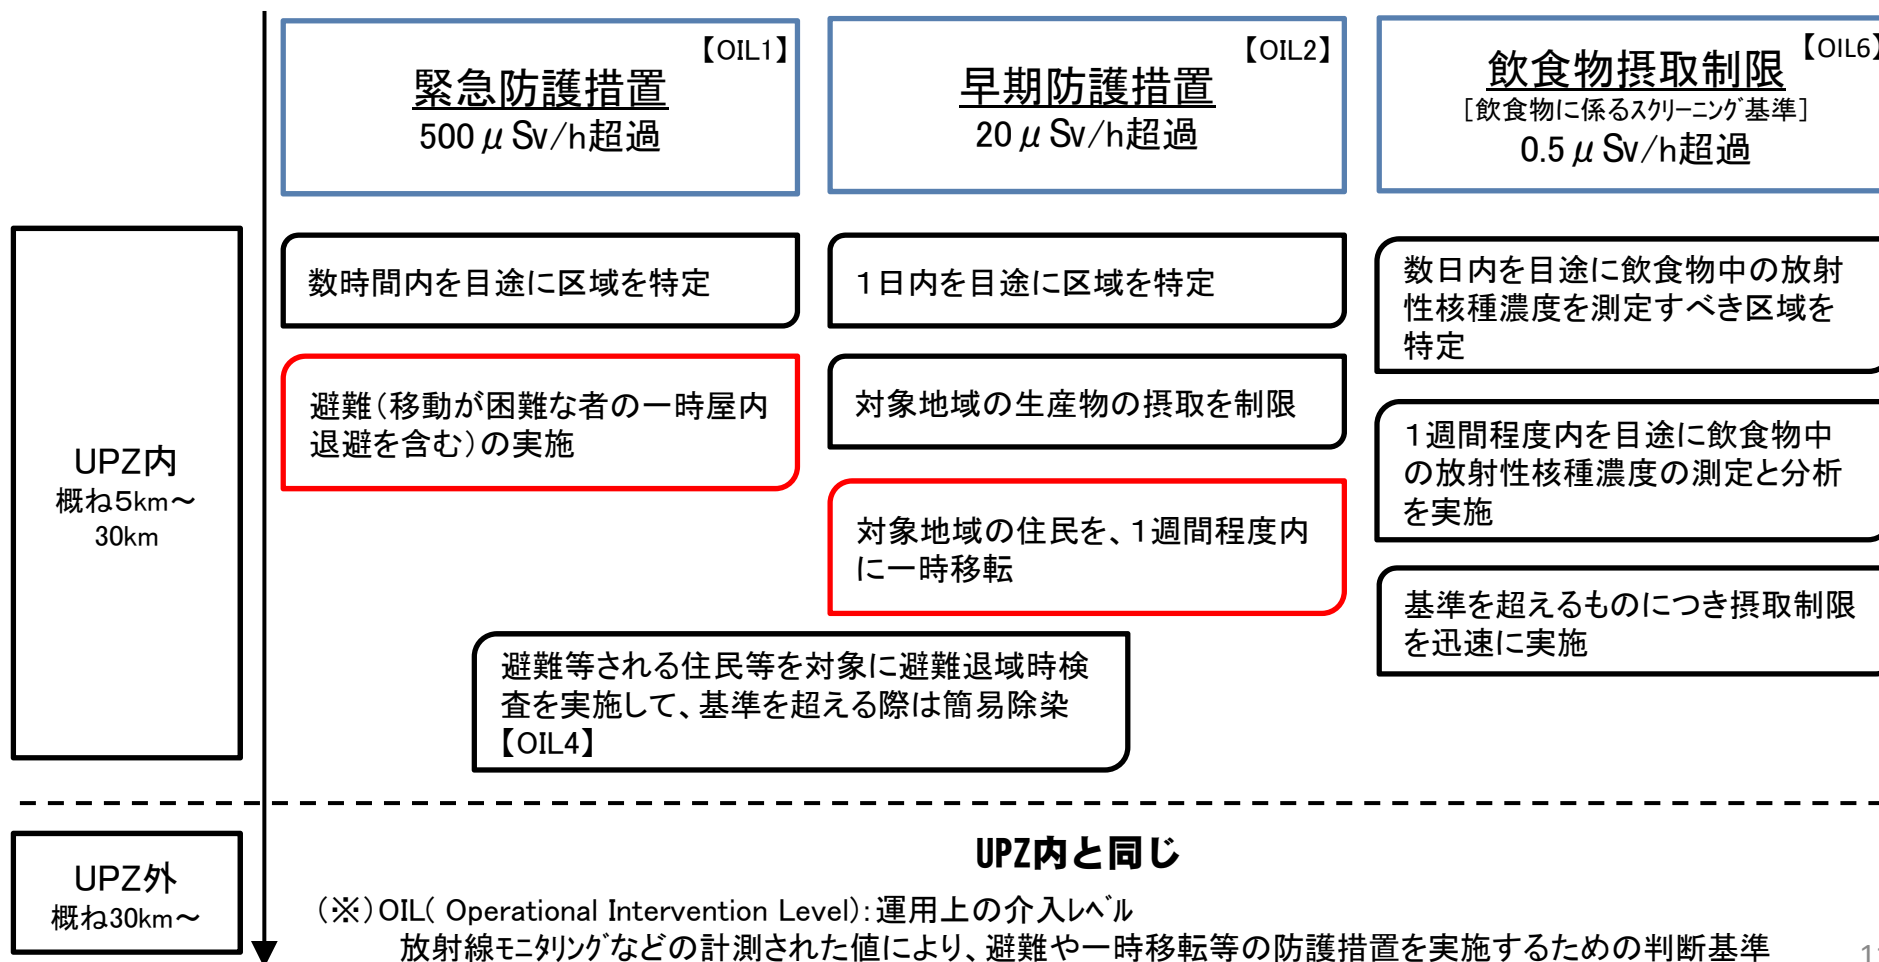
【OIL1】
緊急防護措置
500μSv/h超過

【OIL2】
早期防護措置
20μSv/h超過

【OIL6】
飲食物摂取制限
［飲食物に係るスクリーニング基準］
0.5μSv/h超過

UPZ内
概ね5km～30km

数時間内を目途に区域を特定

避難（移動が困難な者の一時屋内退避を含む）の実施

1日内を目途に区域を特定

対象地域の生産物の摂取を制限

対象地域の住民を、1週間程度内に一時移転

数日内を目途に飲食物中の放射性核種濃度を測定すべき区域を特定

1週間程度内を目途に飲食物中の放射性核種濃度の測定と分析を実施

基準を超えるものにつき摂取制限を迅速に実施

避難等される住民等を対象に避難退域時検査を実施して、基準を超える際は簡易除染【OIL4】

UPZ外
概ね30km～

UPZ内と同じ

（※）OIL( Operational Intervention Level):運用上の介入レベル
放射線モニタリングなどの計測された値により、避難や一時移転等の防護措置を実施するための判断基準

1